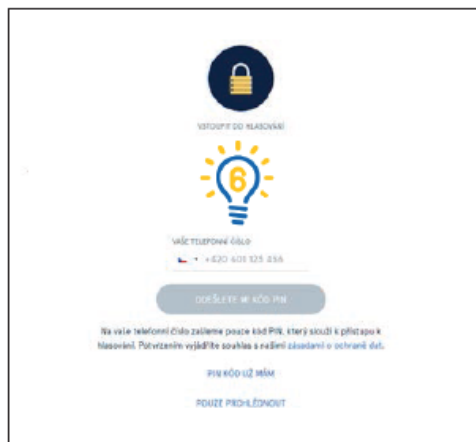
VSTOUPIT DO HLASOVÁNÍ

6

VAŠE TELEFONNÍ ČÍSLO

+420 601 123 456

ODEŠLETE MI KÓD PIN

Na vaše telefonní číslo zašleme pouze kód PIN, který slouží k přístupu k hlasování. Potvrzením vyjádříte souhlas s našimi zásadami o ochraně dat.

PIN KÓD UŽ MÁM

POUZE PROHLÉDNOUT